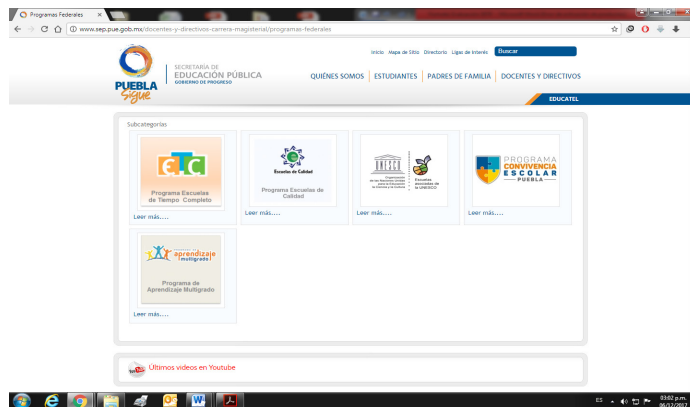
Programas Federales ×

www.sep.pue.gob.mx/docentes-y-directivos-carrera-magisterial/programas-federales

Inicio Mapa de Sitio Directorio Ligas de Interés Buscar

PUEBLA Sigue

SECRETARÍA DE EDUCACIÓN PÚBLICA GOBIERNO DE PROGRESO

QUIÉNES SOMOS | ESTUDIANTES | PADRES DE FAMILIA | DOCENTES Y DIRECTIVOS

EDUCATEL

Subcategorías

ETC

Programa Escuelas de Tiempo Completo

Leer más....

Escuelas de Calidad

Programa Escuelas de Calidad

Leer más....

Organización de las Naciones Unidas para la Educación, la Ciencia y la Cultura

Escuelas asociadas de la UNESCO

Leer más....

PROGRAMA CONVIVENCIA ESCOLAR PUEBLA

Leer más....

aprendizaje multigrado

Programa de Aprendizaje Multigrado

Leer más....

Últimos videos en Youtube

ES 03:02 p.m. 06/12/2013